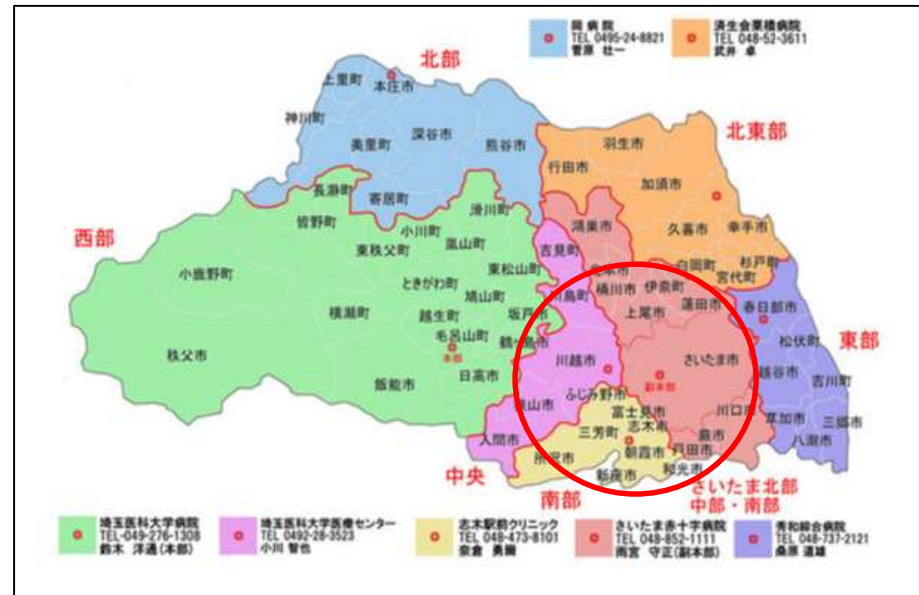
岡 病 院
TEL 0495-24-8821
菅原 壮一

済生会栗橋病院
TEL 048-52-3611
武井 卓

北部

上里町
本庄市
神川町
美里町
深谷市
熊谷市

北東部

羽生市
行田市
加須市
久喜市
幸手市

長瀞町
寄居町
皆野町
滑川町
小川町
東秩父町
嵐山町
鴻巣市
吉見町

西部

小鹿野町
ときがわ町
東松山市
鳩山町
横瀬町
越生町
毛呂山町
坂戸市
鶴ヶ島市
秩父市
日高市
飯能市

桶川市
伊奈町
白岡市
杉戸町
宮代町
蓮田市
春日部市
上尾市
松伏町

東部

さいたま市
越谷市
吉川町
川越市
ふじみ野市
狭山市
富士見市
志木市
三芳町
入間市
所沢市
朝霞市
戸田市
蕨市
川口市
草加市
三郷市
八潮市
新座市
和光市

中央

南部

さいたま北部
中部・南部

埼玉医科大学病院
TEL 049-276-1308
鈴木 洋通（本部）

埼玉医科大学医療センター
TEL 0492-28-3523
小川 智也

志木駅前クリニック
TEL 048-473-8101
奈倉 勇爾

さいたま赤十字病院
TEL 048-852-1111
雨宮 守正（副本部）

秀和総合病院
TEL 048-737-2121
桑原 道雄